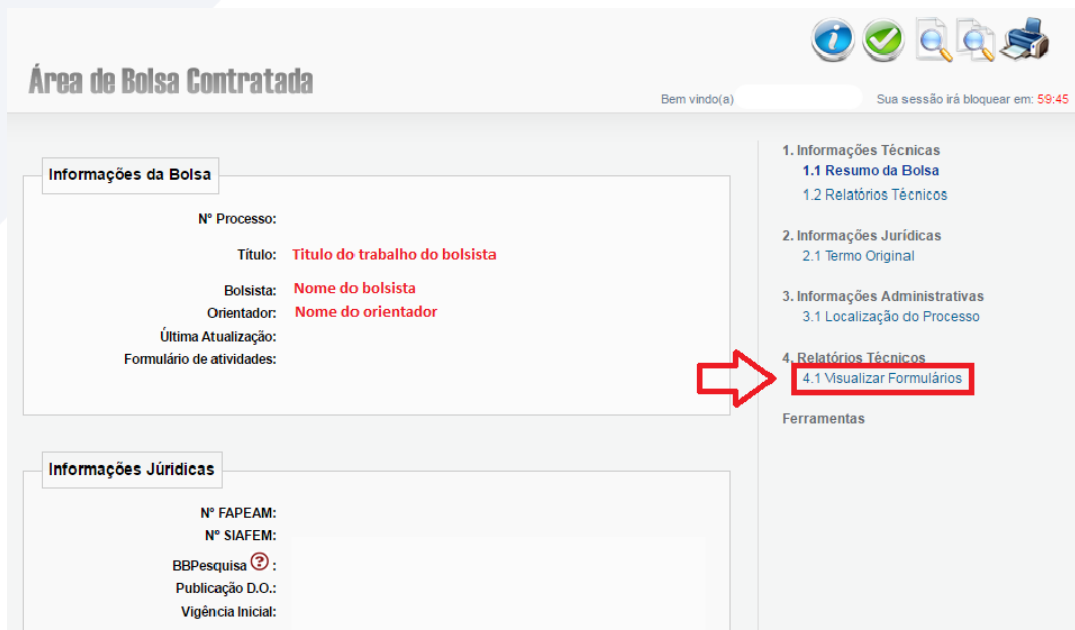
Área de Bolsa Contratada

Bem vindo(a)

Sua sessão irá bloquear em: 59:45

Informações da Bolsa

Nº Processo:

Título: Titulo do trabalho do bolsista

Bolsista: Nome do bolsista

Orientador: Nome do orientador

Última Atualização:

Formulário de atividades:

Informações Júridicas

Nº FAPEAM:

Nº SIAFEM:

BBPesquisa ?:

Publicação D.O.:

Vigência Inicial:

1. Informações Técnicas
1.1 Resumo da Bolsa
1.2 Relatórios Técnicos

2. Informações Jurídicas
2.1 Termo Original

3. Informações Administrativas
3.1 Localização do Processo

4. Relatórios Técnicos
4.1 Visualizar Formulários

Ferramentas